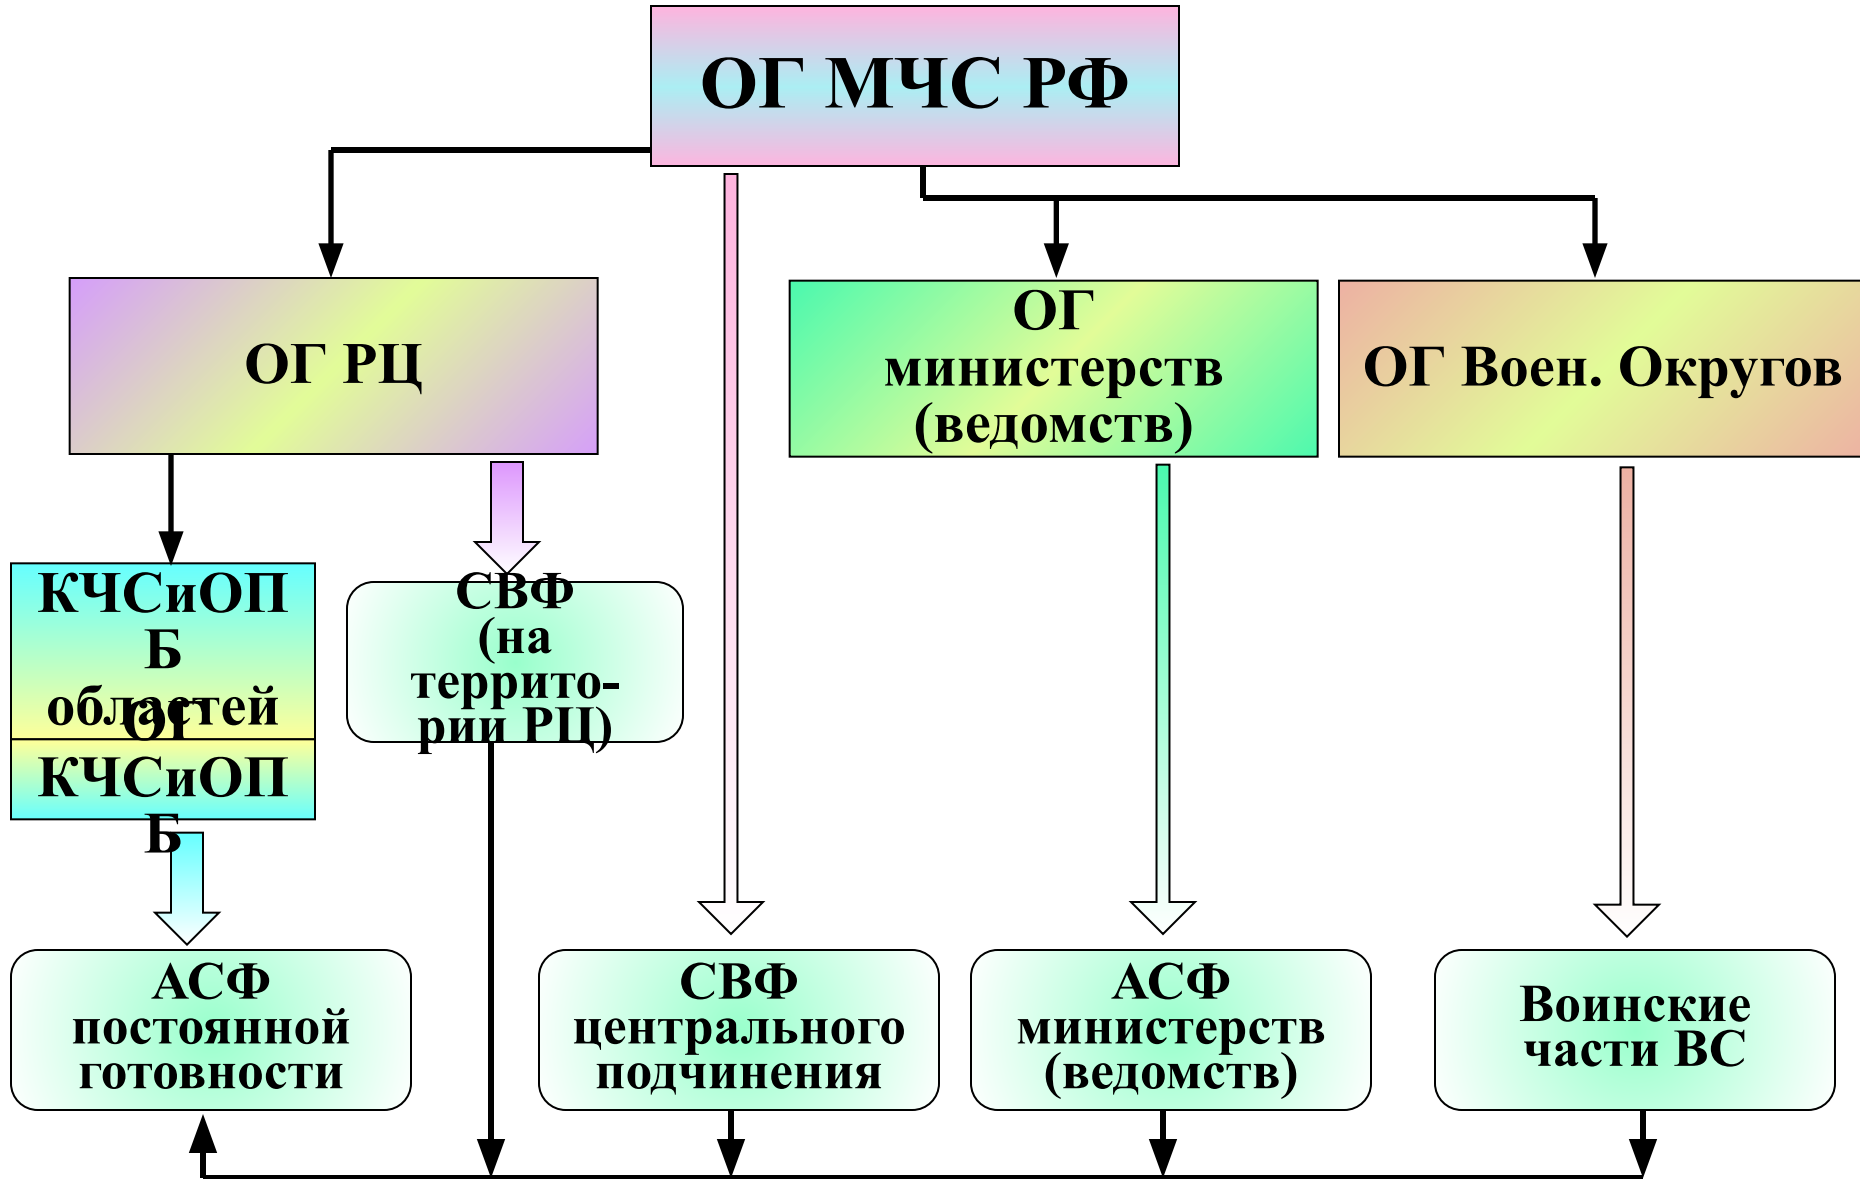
ОГ МЧС РФ

ОГ РЦ

ОГ министерств (ведомств)

ОГ Воен. Округов

КЧСиОПБ областей

ОГ КЧСиОПБ

СВФ (на территории РЦ)

АСФ постоянной готовности

СВФ центрального подчинения

АСФ министерств (ведомств)

Воинские части ВС